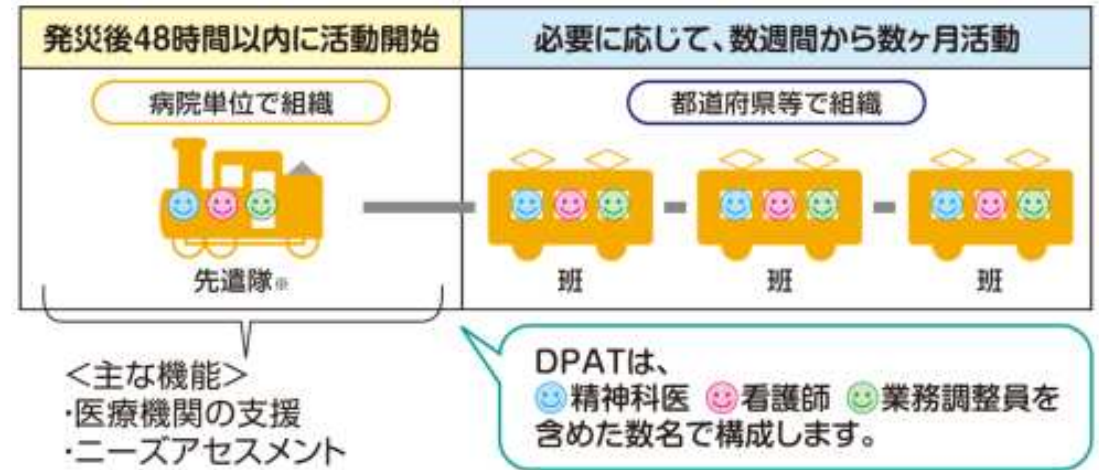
| 発災後48時間以内に活動開始 | 必要に応じて、数週間から数ヶ月活動 |
|---|---|
| 病院単位で組織 | 都道府県等で組織 |
| 先遣隊※ | 班　班　班 |

<主な機能>
・医療機関の支援
・ニーズアセスメント

DPATは、
精神科医 看護師 業務調整員を含めた数名で構成します。